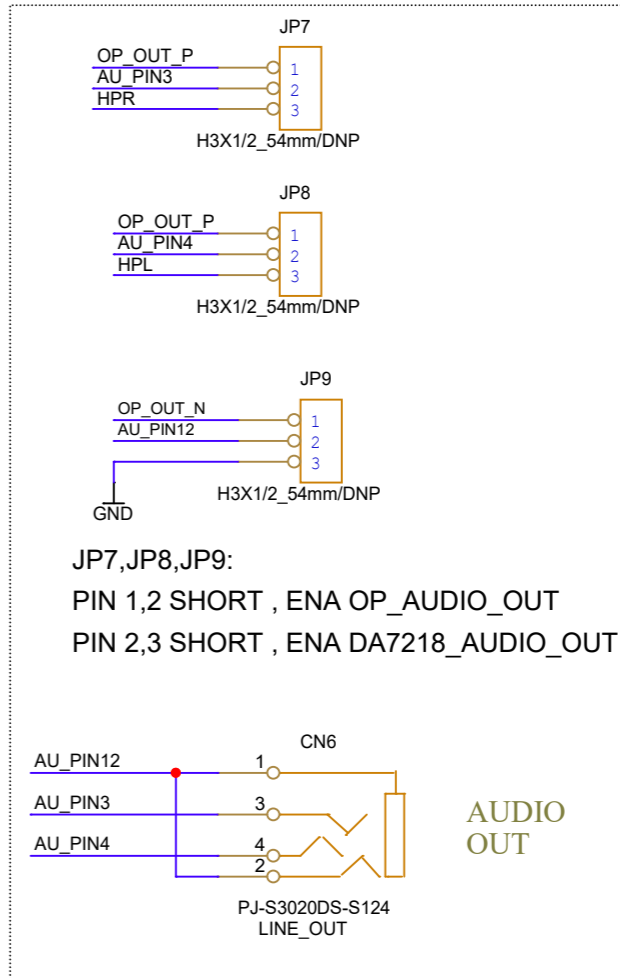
JP7

OP_OUT_P
AU_PIN3
HPR

1
2
3

H3X1/2_54mm/DNP

JP8

OP_OUT_P
AU_PIN4
HPL

1
2
3

H3X1/2_54mm/DNP

JP9

OP_OUT_N
AU_PIN12

1
2
3

GND

H3X1/2_54mm/DNP

JP7,JP8,JP9:

PIN 1,2 SHORT , ENA OP_AUDIO_OUT

PIN 2,3 SHORT , ENA DA7218_AUDIO_OUT

CN6

AU_PIN12
AU_PIN3
AU_PIN4

1
3
4
2

AUDIO OUT

PJ-S3020DS-S124
LINE_OUT